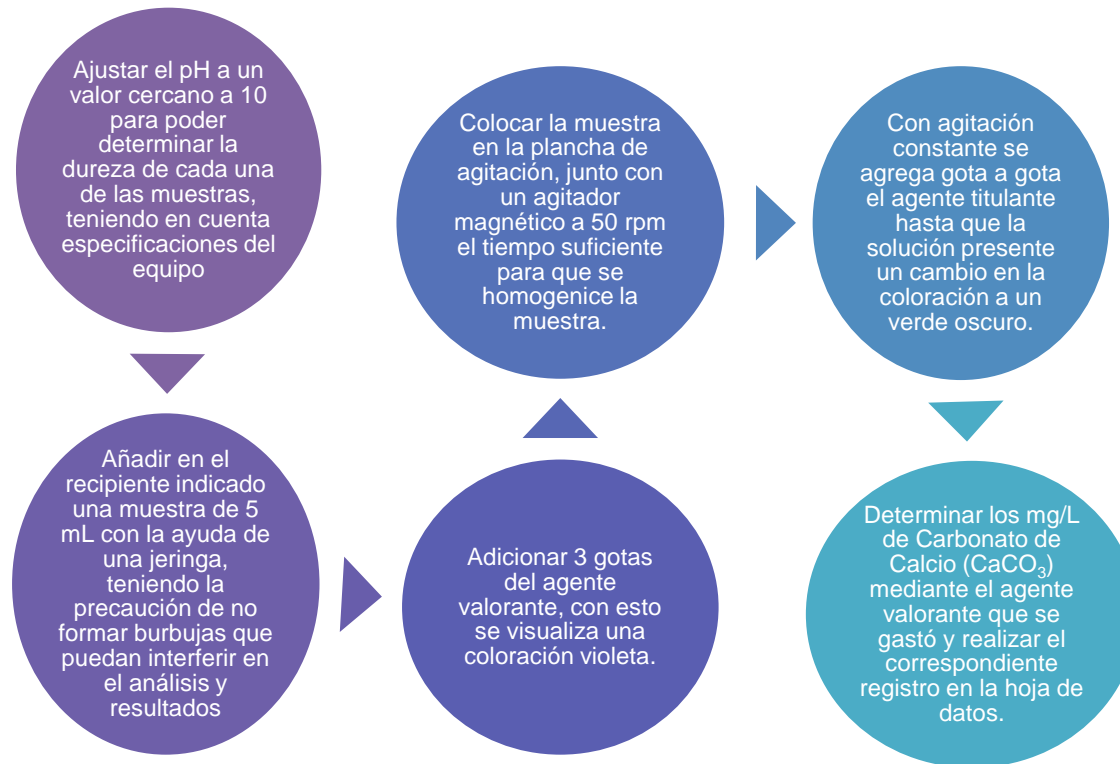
Ajustar el pH a un valor cercano a 10 para poder determinar la dureza de cada una de las muestras, teniendo en cuenta especificaciones del equipo

Añadir en el recipiente indicado una muestra de 5 mL con la ayuda de una jeringa, teniendo la precaución de no formar burbujas que puedan interferir en el análisis y resultados

Adicionar 3 gotas del agente valorante, con esto se visualiza una coloración violeta.

Colocar la muestra en la plancha de agitación, junto con un agitador magnético a 50 rpm el tiempo suficiente para que se homogenice la muestra.

Con agitación constante se agrega gota a gota el agente titulante hasta que la solución presente un cambio en la coloración a un verde oscuro.

Determinar los mg/L de Carbonato de Calcio ($CaCO_3$) mediante el agente valorante que se gastó y realizar el correspondiente registro en la hoja de datos.